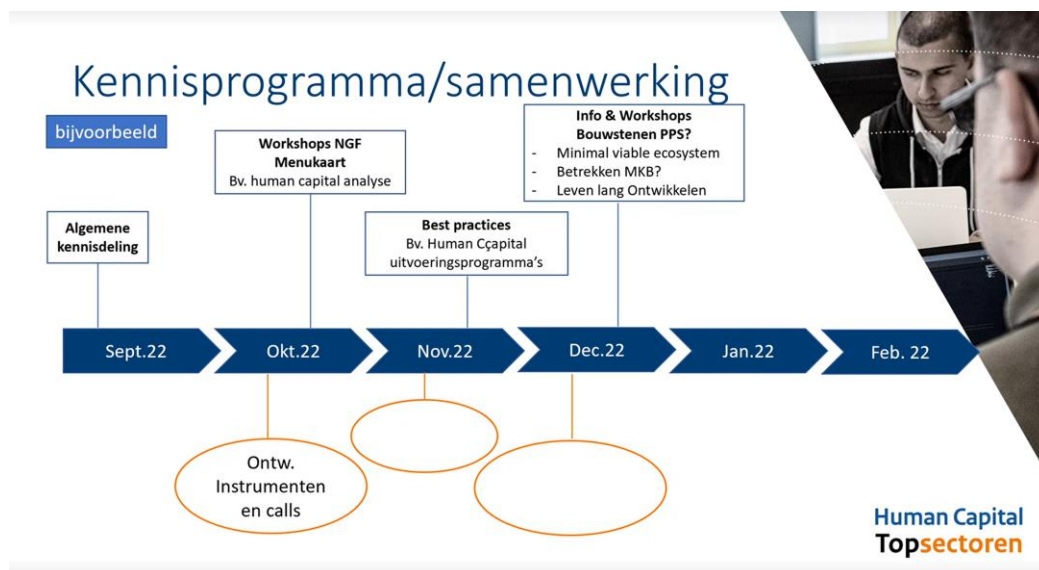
Kennisprogramma/samenwerking

bijvoorbeeld

Algemene kennisdeling

Workshops NGF Menukaart
Bv. human capital analyse

Best practices
Bv. Human Cçapital uitvoeringsprogramma's

Info & Workshops Bouwstenen PPS?
- Minimal viable ecosystem
- Betrekken MKB?
- Leven lang Ontwikkelen

Sept.22
Okt.22
Nov.22
Dec.22
Jan.22
Feb. 22

Ontw. Instrumenten en calls

Human Capital
Topsectoren